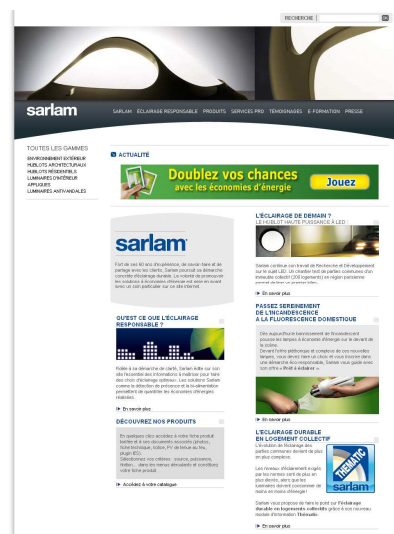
RECHERCHE | OK

sarlam

SARLAM | ÉCLAIRAGE RESPONSABLE | PRODUITS | SERVICES PRO | TÉMOIGNAGES | E-FORMATION | PRESSE

TOUTES LES GAMMES
ENVIRONNEMENT EXTÉRIEUR
HUBLOTS ARCHITECTURAUX
HUBLOTS RÉSIDENTIELS
LUMINAIRES D'INTÉRIEUR
APPLIQUES
LUMINAIRES ANTIVANDALES

ACTUALITÉ

Doublez vos chances avec les économies d'énergie
Jouez

sarlam

Fort de ses 60 ans d'expérience, de savoir-faire et de partage avec les clients, Sarlam poursuit sa démarche concrète d'éclairage durable. La volonté de promouvoir les solutions économes d'énergie est sans en avant avec un soin particulier sur ce site internet.

QU'EST CE QUE L'ÉCLAIRAGE RESPONSABLE ?

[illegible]

En savoir plus

DÉCOUVREZ NOS PRODUITS

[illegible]

Accédez à votre catalogue

L'ÉCLAIRAGE DE DEMAIN ?
LE HUBLOT HAUTE PUISSANCE A LED

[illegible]

En savoir plus

PASSEZ SEREINEMENT DE L'INCANDESCENCE A LA FLUORESCENCE DOMESTIQUE

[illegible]

En savoir plus

L'ECLAIRAGE DURABLE EN LOGEMENT COLLECTIF

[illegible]

THEMATIC
sarlam

En savoir plus